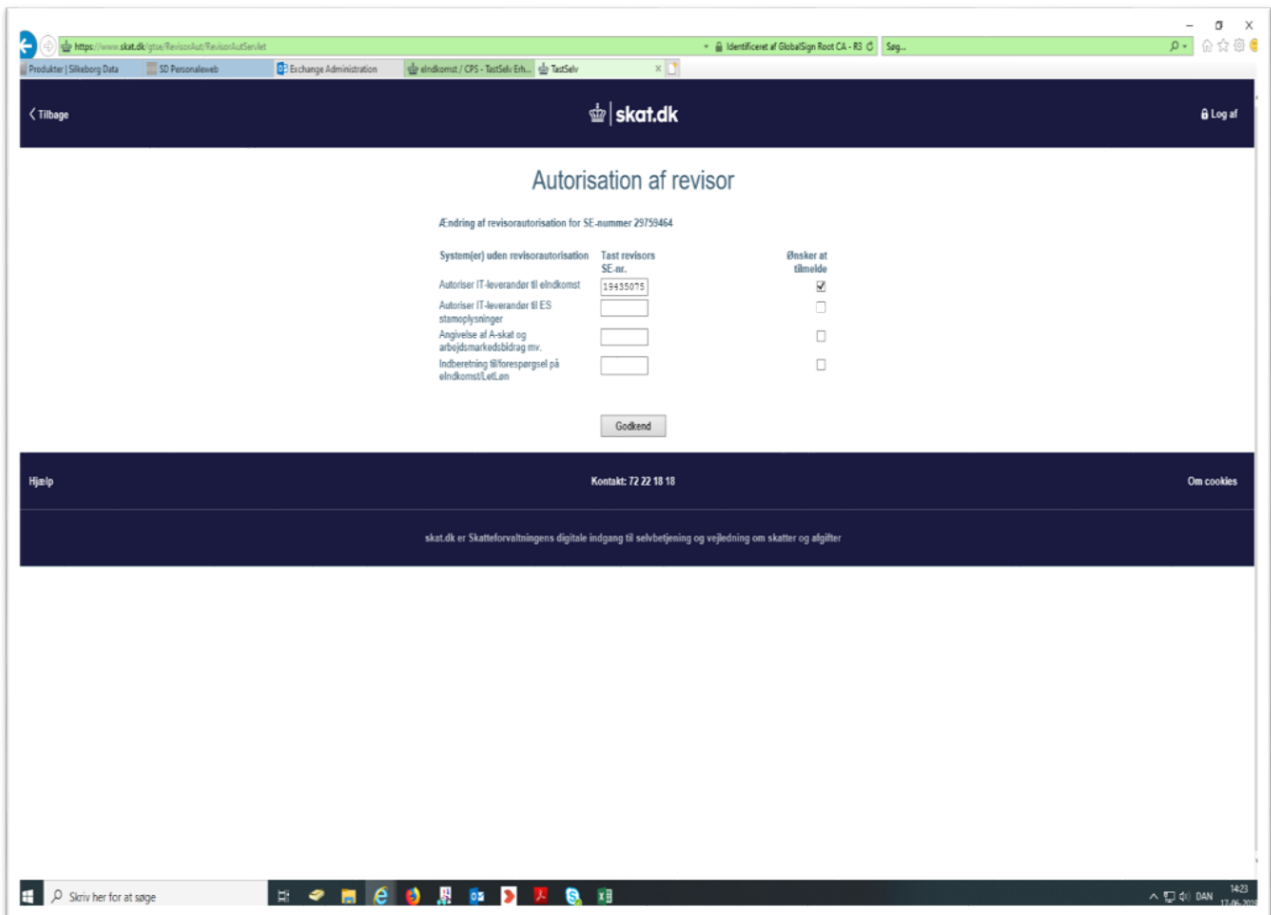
https://www.skat.dk/gtse/RevisorAut/RevisorAutServlet
Identificeret af GlobalSign Root CA - R3
Søg...

Produkter | Silkeborg Data
SD Personaleweb
Exchange Administration
eIndkomst / CPS - TastSelv Erh...
TastSelv

Tilbage
skat.dk
Log af

Autorisation af revisor

Ændring af revisorautorisation for SE-nummer 29759464

| System(er) uden revisorautorisation | Tast revisors SE-nr. | Ønsker at tilmelde |
|---|---|---|
| Autoriser IT-leverandør til eIndkomst | 19435075 | ☑ |
| Autoriser IT-leverandør til ES stamoplysninger | | ☐ |
| Angivelse af A-skat og arbejdsmarkedsbidrag mv. | | ☐ |
| Indberetning til forespørgsel på eIndkomst/LetLøn | | ☐ |

Godkend

Hjælp
Kontakt: 72 22 18 18
Om cookies

skat.dk er Skatteforvaltningens digitale indgang til selvbetjening og vejledning om skatter og afgifter

Skriv her for at søge
DAN
14:23
17-06-201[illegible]